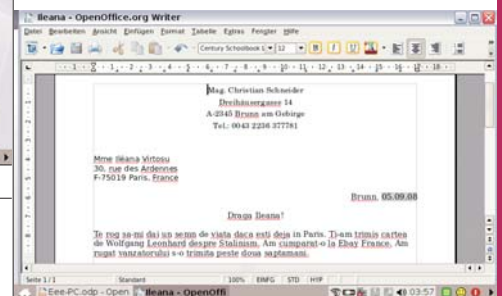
Ileana - OpenOffice.org Writer

Datei Bearbeiten Ansicht Einfügen Format Tabelle Extras Fenster Hilfe

Century Schoolbook L 12

Mag. Christian Schneider
Dreihäusergasse 14
A-2345 Brunn am Gebirge
Tel.: 0043 2236 377781

Mme Ileana Virtosu
30, rue des Ardennes
F-75019 Paris, France

Brunn, 05.09.08

Draga Ileana!

Te rog sa-mi dai un semn de viata daca esti deja in Paris. Ti-am trimis cartea de Wolfgang Leonhard despre Stalinism. Am cumparat-o la Ebay France. Am rugat vanzatorului s-o trimita peste doua saptamani.

Seite 1 / 1 Standard 100% EINFG STD HYP

Eee-PC.odp - Open Ileana - OpenOffi 03:57